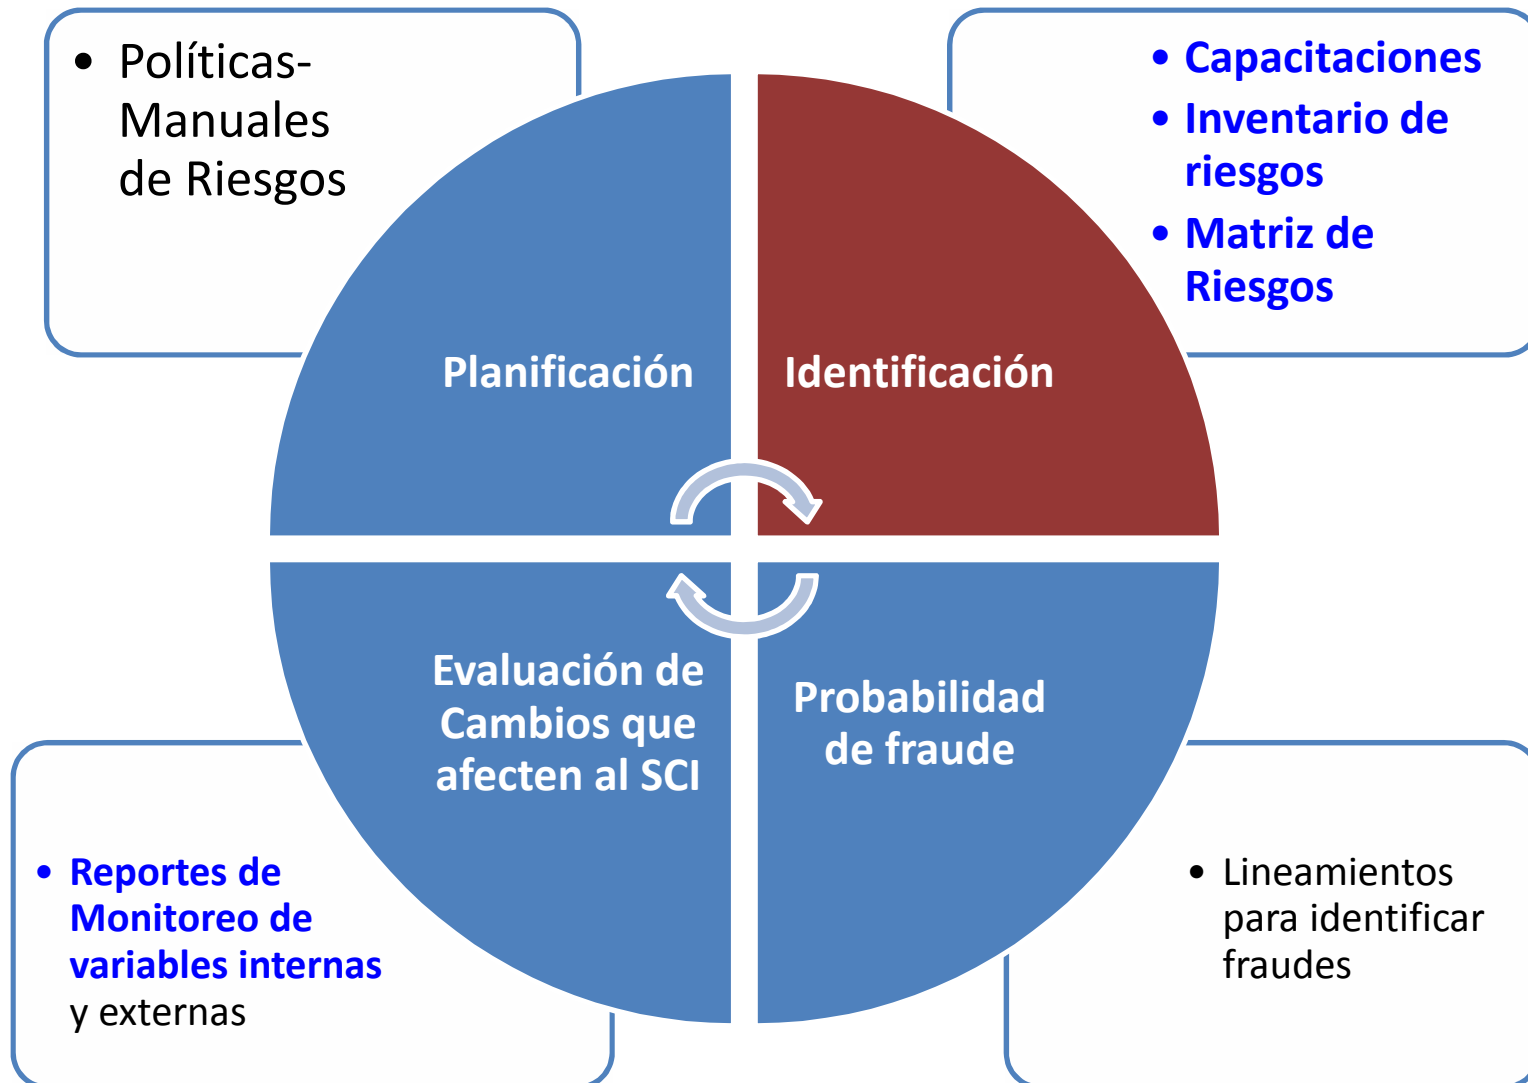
• Políticas-Manuales de Riesgos

• Capacitaciones
• Inventario de riesgos
• Matriz de Riesgos

Planificación

Identificación

Evaluación de Cambios que afecten al SCI

Probabilidad de fraude

• Reportes de Monitoreo de variables internas y externas

• Lineamientos para identificar fraudes